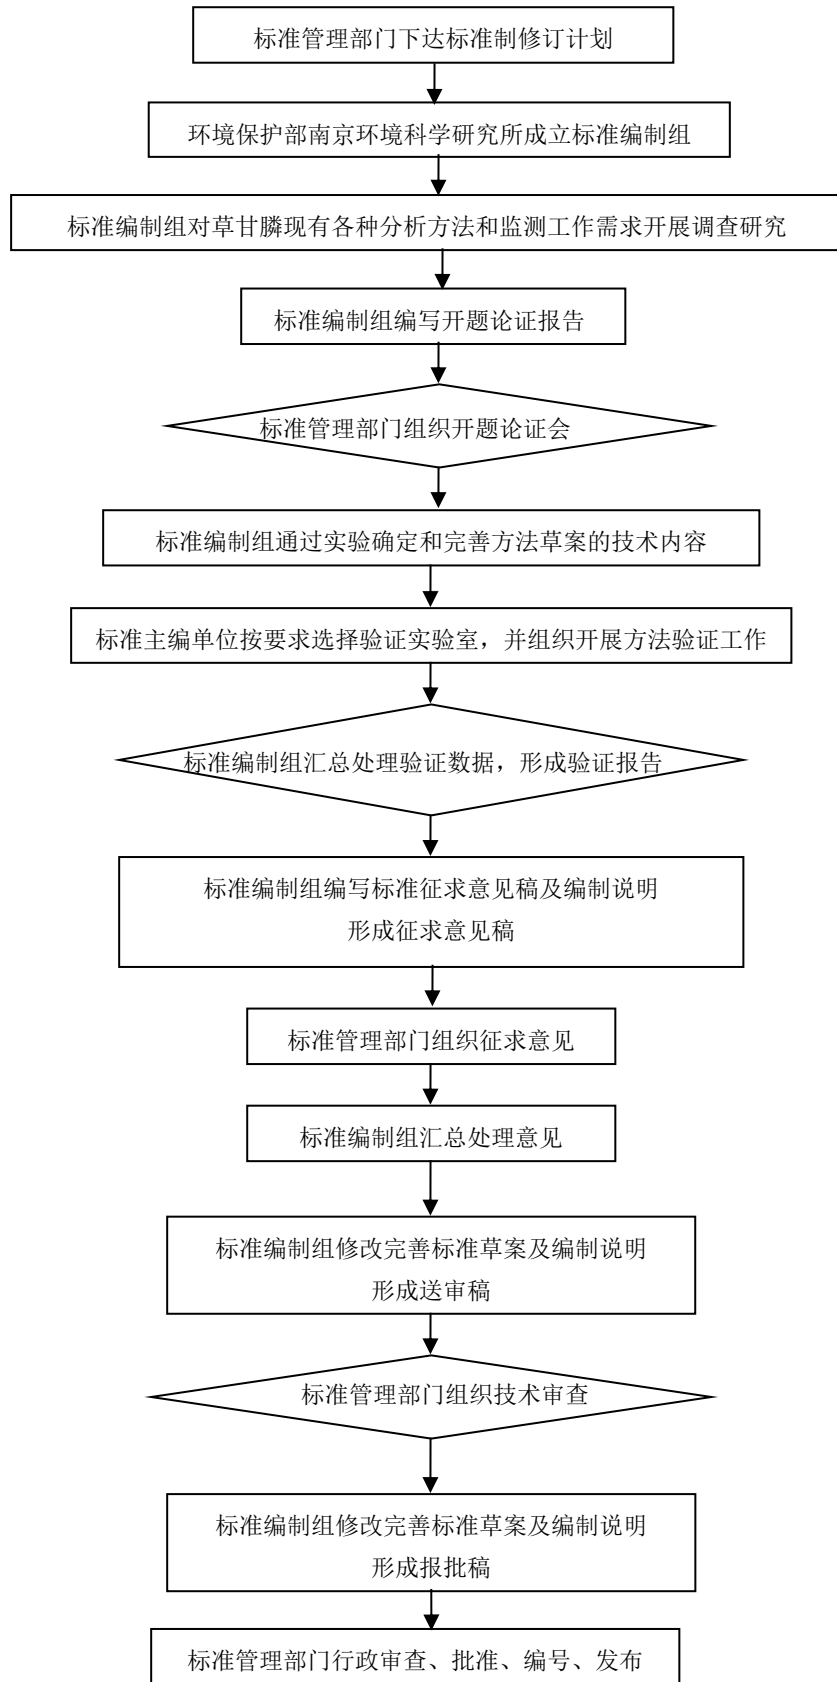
标准管理部门下达标准制修订计划

环境保护部南京环境科学研究所成立标准编制组

标准编制组对草甘膦现有各种分析方法和监测工作需求开展调查研究

标准编制组编写开题论证报告

标准管理部门组织开题论证会

标准编制组通过实验确定和完善方法草案的技术内容

标准主编单位按要求选择验证实验室，并组织开展方法验证工作

标准编制组汇总处理验证数据，形成验证报告

标准编制组编写标准征求意见稿及编制说明
形成征求意见稿

标准管理部门组织征求意见

标准编制组汇总处理意见

标准编制组修改完善标准草案及编制说明
形成送审稿

标准管理部门组织技术审查

标准编制组修改完善标准草案及编制说明
形成报批稿

标准管理部门行政审查、批准、编号、发布